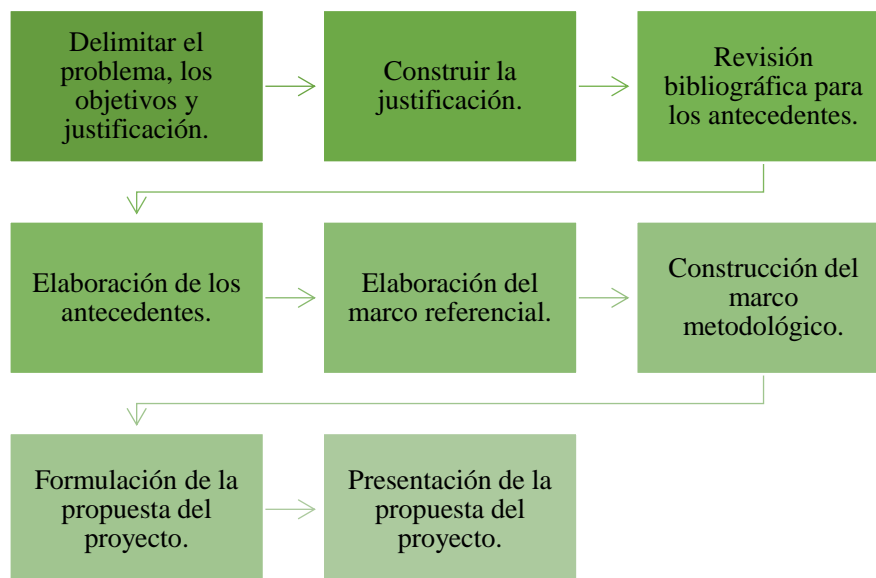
Delimitar el problema, los objetivos y justificación.

Construir la justificación.

Revisión bibliográfica para los antecedentes.

Elaboración de los antecedentes.

Elaboración del marco referencial.

Construcción del marco metodológico.

Formulación de la propuesta del proyecto.

Presentación de la propuesta del proyecto.